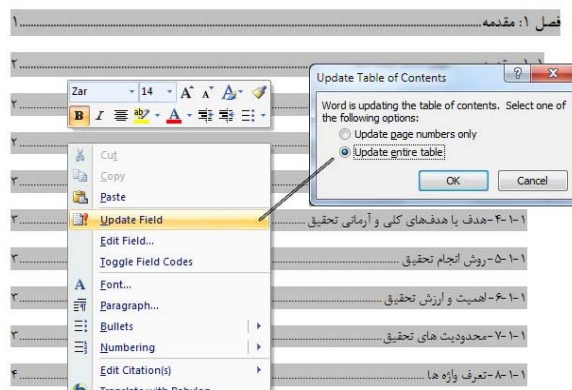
فصل ۱: مقدمه.......................................................۱

۱-۱ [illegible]..........................................................۲

۲

۲

۳

۳

۱-۱-۴-هدف یا هدف‌های کلی و آزمانی تحقیق.......................۳

۱-۱-۵-روش انجام تحقیق........................................۳

۱-۱-۶-اهمیت و ارزش تحقیق.....................................۳

۱-۱-۷-محدودیت های تحقیق......................................۳

۱-۱-۸-تعرف واژه ها ...............................................۴

Zar
14
B I

Cut
Copy
Paste
Update Field
Edit Field...
Toggle Field Codes
Font...
Paragraph...
Bullets
Numbering
Edit Citation(s)
Translate with Babylon

Update Table of Contents
?
X
Word is updating the table of contents. Select one of the following options:
Update page numbers only
Update entire table
OK
Cancel